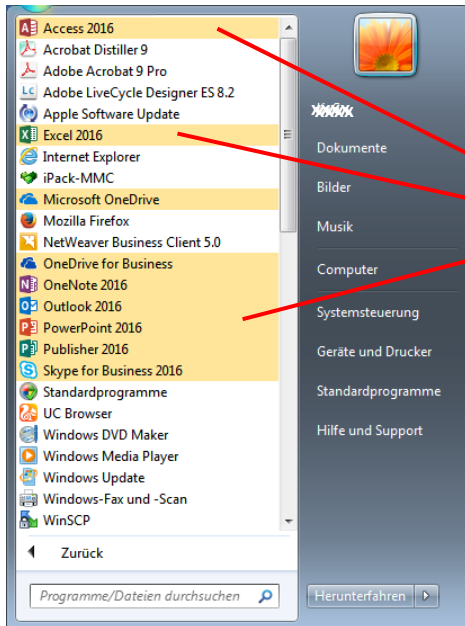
Access 2016
Acrobat Distiller 9
Adobe Acrobat 9 Pro
Adobe LiveCycle Designer ES 8.2
Apple Software Update
Excel 2016
Internet Explorer
iPack-MMC
Microsoft OneDrive
Mozilla Firefox
NetWeaver Business Client 5.0
OneDrive for Business
OneNote 2016
Outlook 2016
PowerPoint 2016
Publisher 2016
Skype for Business 2016
Standardprogramme
UC Browser
Windows DVD Maker
Windows Media Player
Windows Update
Windows-Fax und -Scan
WinSCP

Zurück

Programme/Dateien durchsuchen

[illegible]
Dokumente
Bilder
Musik
Computer
Systemsteuerung
Geräte und Drucker
Standardprogramme
Hilfe und Support

Herunterfahren